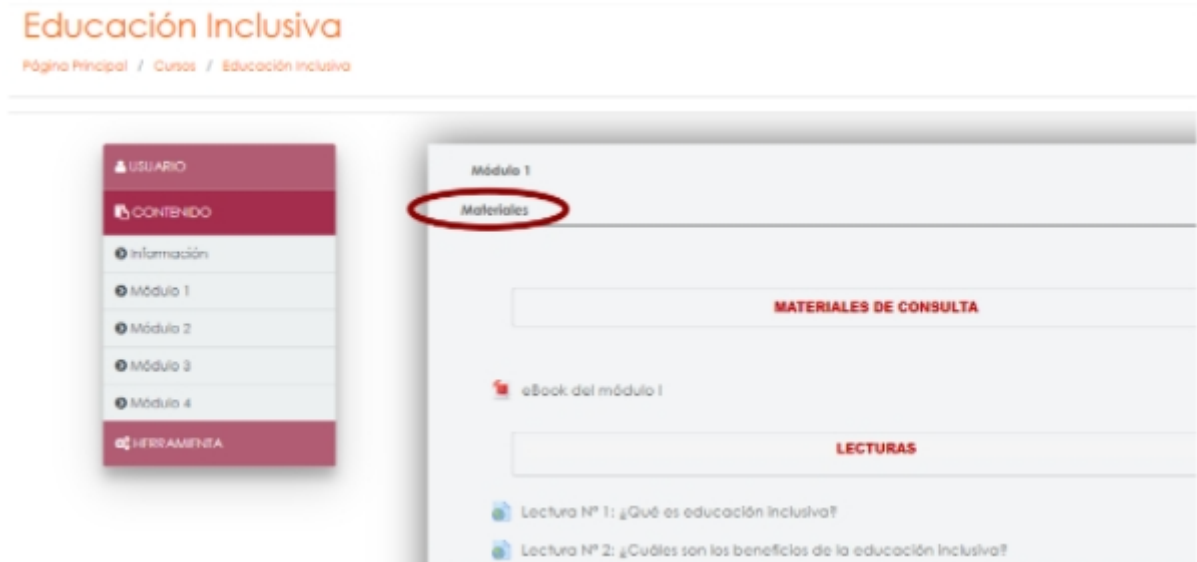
Educación Inclusiva

Página Principal / Cursos / Educación Inclusiva

USUARIO
CONTENIDO
Información
Módulo 1
Módulo 2
Módulo 3
Módulo 4
HERRAMIENTA

Módulo 1

Materiales

MATERIALES DE CONSULTA

eBook del módulo I

LECTURAS

Lectura Nº 1: ¿Qué es educación inclusiva?

Lectura Nº 2: ¿Cuáles son los beneficios de la educación inclusiva?